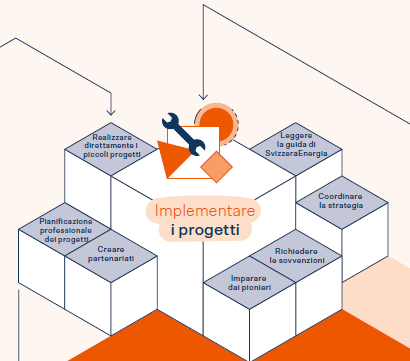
Realizzare direttamente i piccoli progetti

Leggere la guida di SvizzeraEnergia

Coordinare la strategia

Implementare i progetti

Pianificazione professionale dei progetti

Creare partenariati

Richiedere le sovvenzioni

Imparare dai pionieri